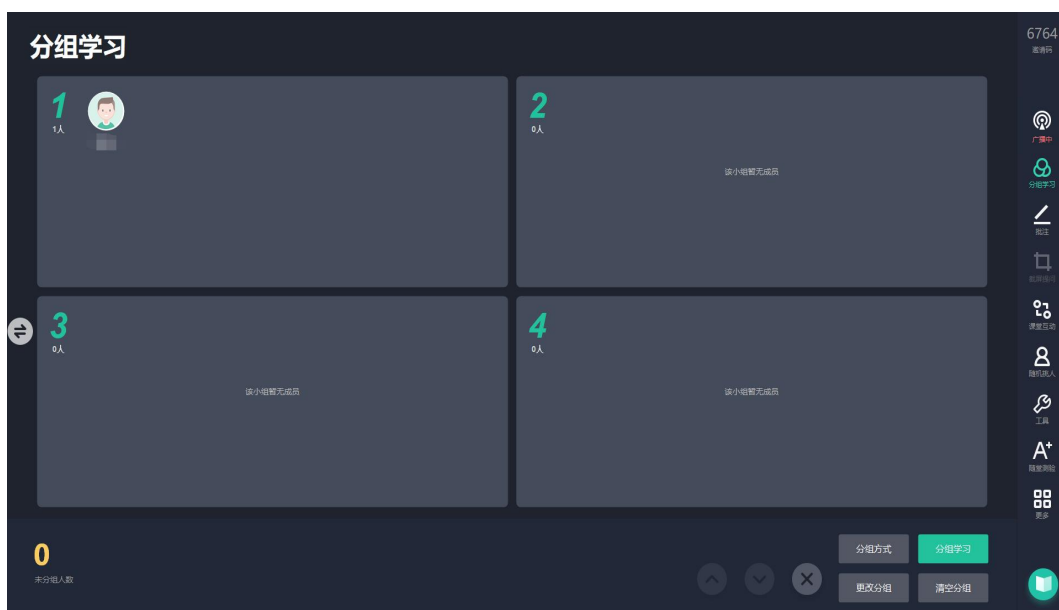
分组学习

1
1人

2
0人
该小组暂无成员

3
0人
该小组暂无成员

4
0人
该小组暂无成员

0
未分组人数

分组方式
分组学习
更改分组
清空分组

6764
邀请码
广播中
分组学习
批注
截屏提问
课堂互动
随机选人
工具
随堂测验
更多